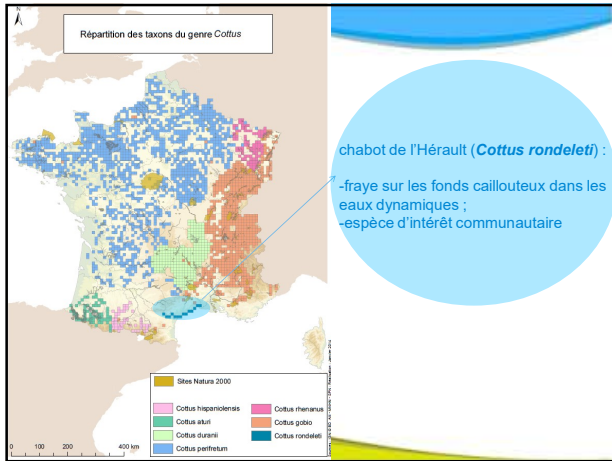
Répartition des taxons du genre *Cottus*

chabot de l'Hérault (***Cottus rondeleti***) :

-fraye sur les fonds caillouteux dans les eaux dynamiques ;
-espèce d'intérêt communautaire

Sites Natura 2000

Cottus hispaniolensis
Cottus aturi
Cottus duranii
Cottus perifretum
Cottus rhenanus
Cottus gobio
Cottus rondeleti

0 100 200 400 km

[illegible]